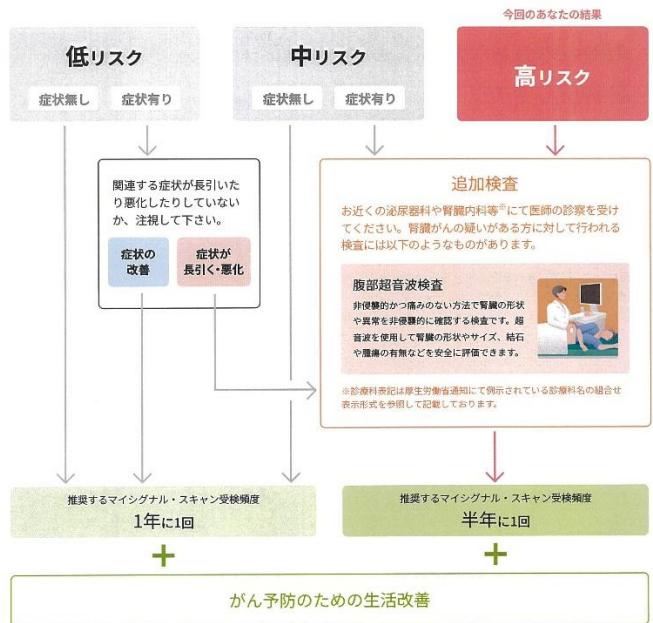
今回のあなたの結果

低リスク

症状無し　症状有り

中リスク

症状無し　症状有り

高リスク

関連する症状が長引いたり悪化したりしていないか、注視して下さい。

症状の改善

症状が長引く・悪化

追加検査

お近くの泌尿器科や腎臓内科等※にて医師の診察を受けてください。腎臓がんの疑いがある方に対して行われる検査には以下のようなものがあります。

腹部超音波検査

非侵襲的かつ痛みのない方法で腎臓の形状や異常を非侵襲的に確認する検査です。超音波を使用して腎臓の形状やサイズ、結石や腫瘍の有無などを安全に評価できます。

※診療科表記は厚生労働省通知にて例示されている診療科名の組合せ表示形式を参照して記載しております。

推奨するマイシグナル・スキャン受検頻度
1年に1回

推奨するマイシグナル・スキャン受検頻度
半年に1回

＋

＋

がん予防のための生活改善